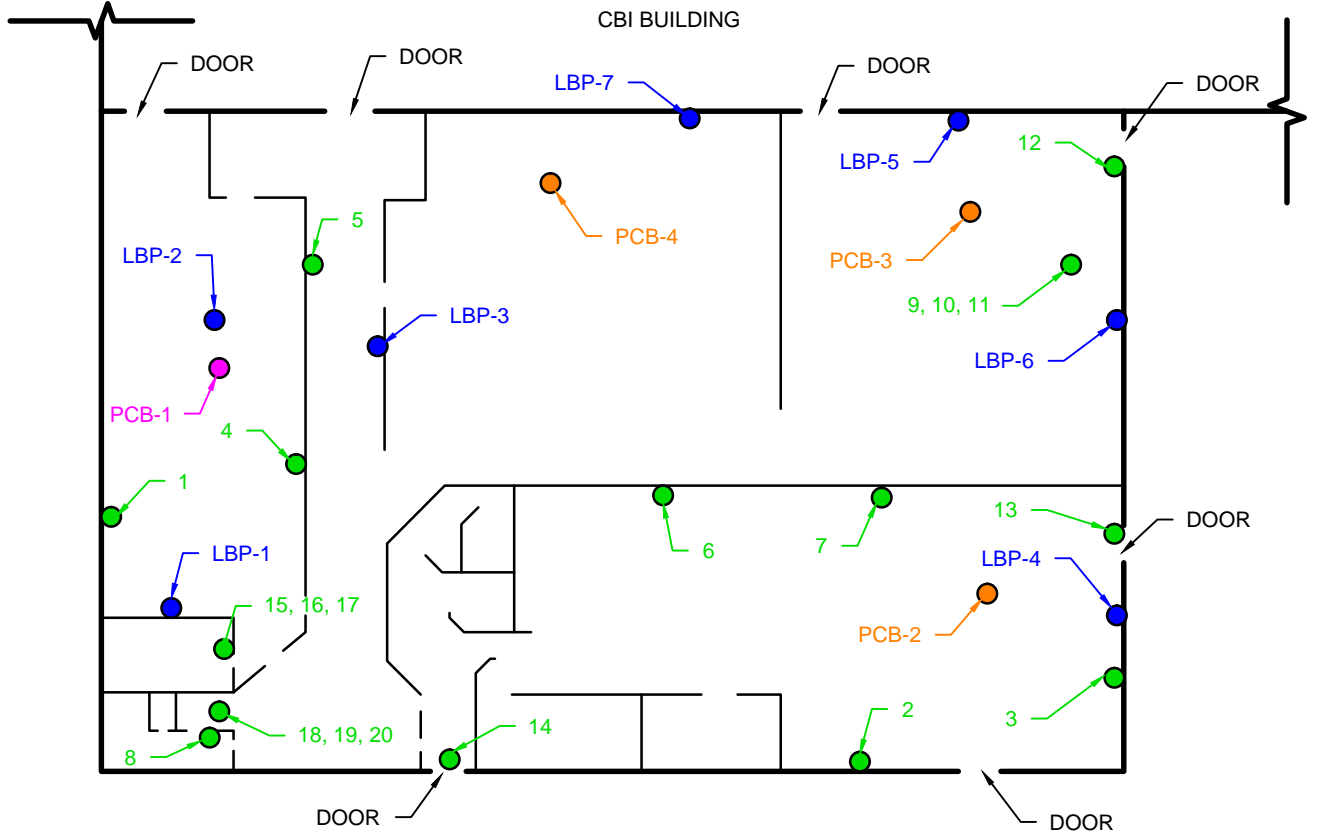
CBI BUILDING

DOOR

DOOR

LBP-7

DOOR

DOOR

LBP-5

12

5

PCB-4

PCB-3

LBP-2

9, 10, 11

LBP-3

LBP-6

PCB-1

4

1

13

DOOR

6

7

LBP-1

LBP-4

15, 16, 17

PCB-2

2

3

18, 19, 20

14

8

DOOR

DOOR